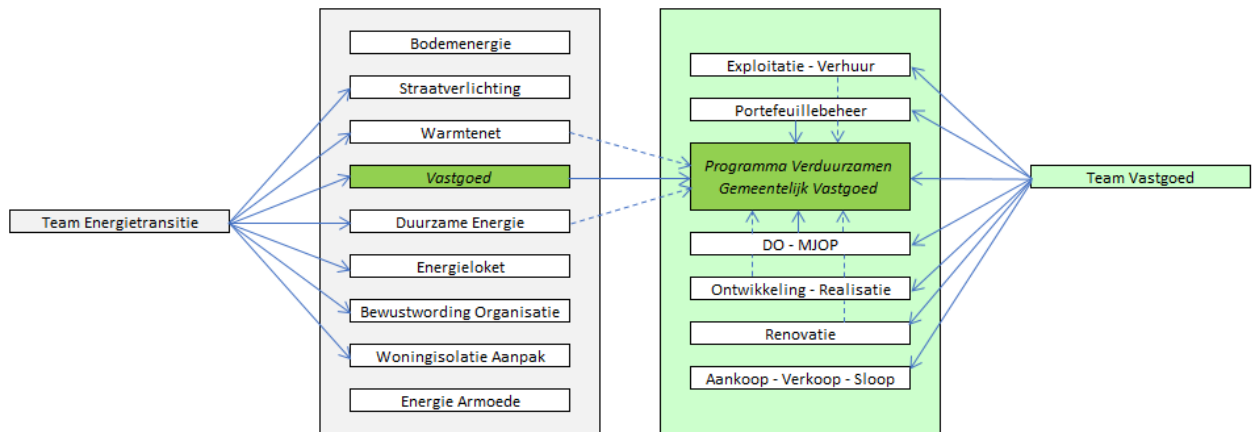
Team Energietransitie

Bodemenergie
Straatverlichting
Warmtenet
Vastgoed
Duurzame Energie
Energieloket
Bewustwording Organisatie
Woningisolatie Aanpak
Energie Armoede

Exploitatie - Verhuur
Portefeuillebeheer
Programma Verduurzamen Gemeentelijk Vastgoed
DO - MJOP
Ontwikkeling - Realisatie
Renovatie
Aankoop - Verkoop - Sloop

Team Vastgoed